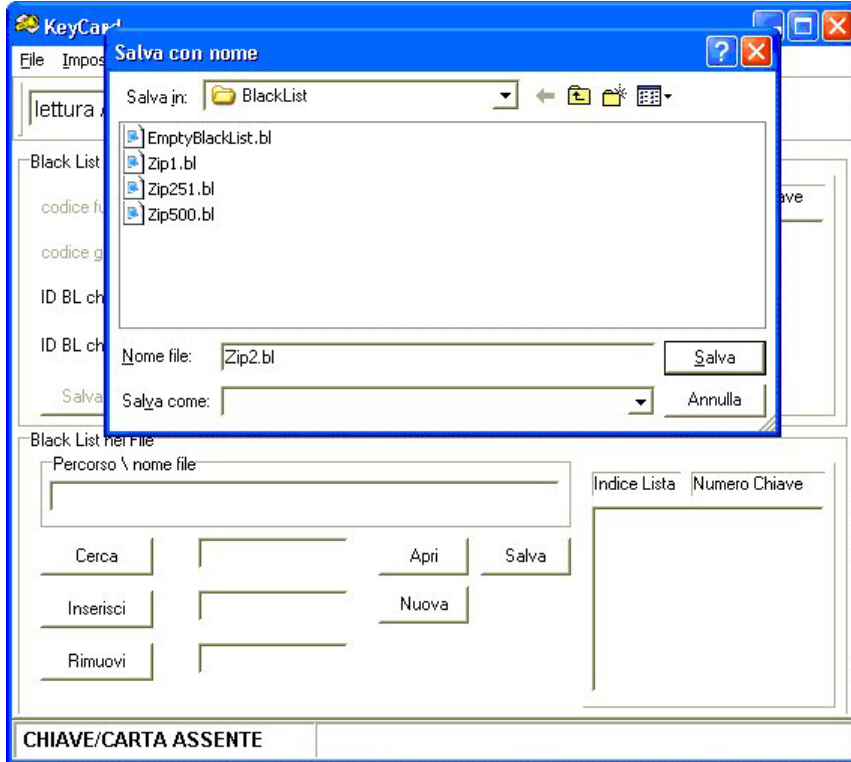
KeyCard
File Impos
lettura
Black List
codice fu
codice g
ID BL ch
ID BL ch
Salva
ave

Salva con nome
Salva in: BlackList
EmptyBlackList.bl
Zip1.bl
Zip251.bl
Zip500.bl
Nome file: Zip2.bl
Salva
Salva come:
Annulla

Black List nel File
Percorso \ nome file
Indice Lista
Numero Chiave
Cerca
Apri
Salva
Inserisci
Nuova
Rimuovi
CHIAVE/CARTA ASSENTE